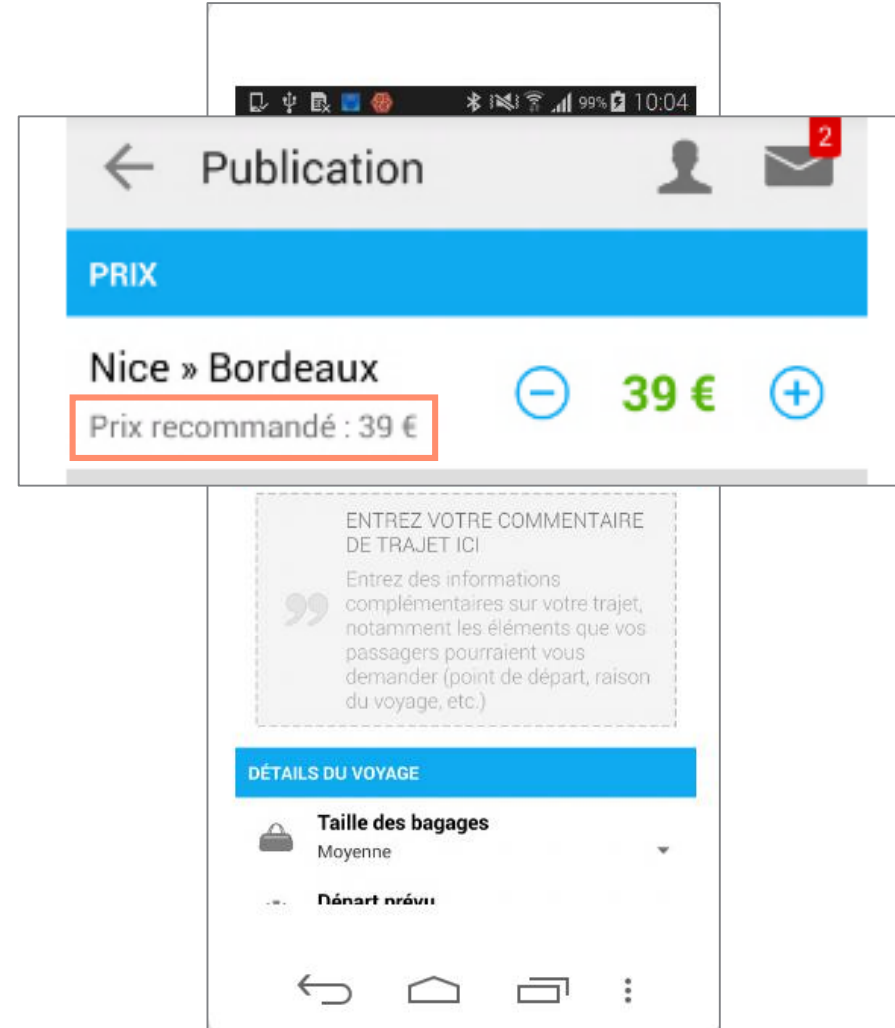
99% 10:04

Publication

2

PRIX

Nice » Bordeaux

Prix recommandé : 39 €

39 €

ENTREZ VOTRE COMMENTAIRE DE TRAJET ICI

Entrez des informations complémentaires sur votre trajet, notamment les éléments que vos passagers pourraient vous demander (point de départ, raison du voyage, etc.)

DÉTAILS DU VOYAGE

Taille des bagages

Moyenne

Départ prévu